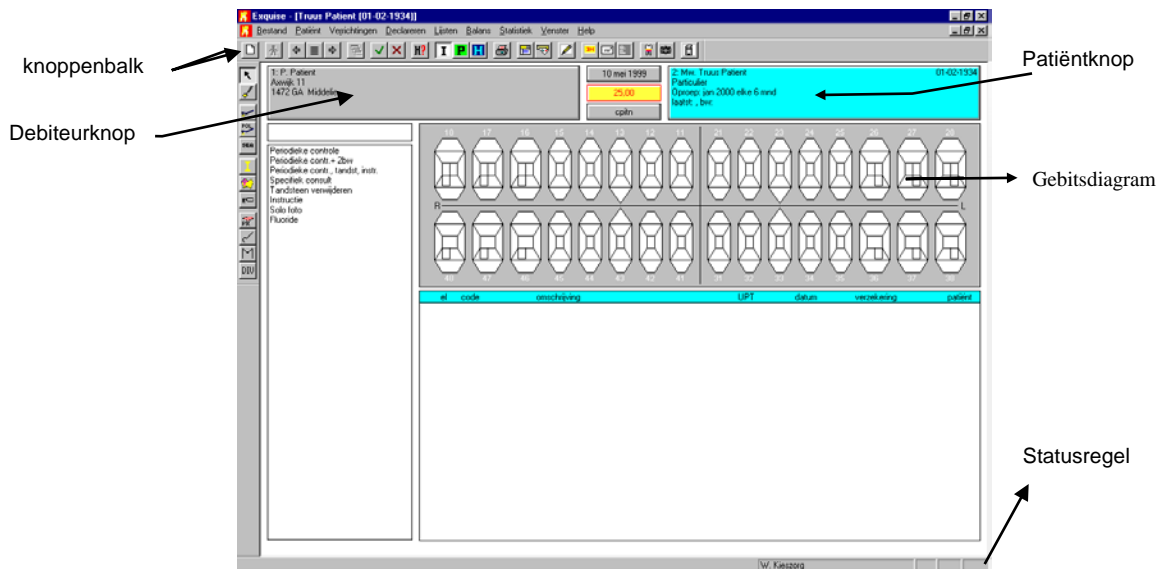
Exquise - [Truus Patient [01-02-1934]]

Bestand Patiënt Verrichtingen Declareren Lijsten Balans Statistiek Venster Help

knoppenbalk

Patiëntknop

Debiteurknop

1: P. Patient
Aweg 11
1472 GA Middelie

10 mei 1999

25.00

cpitn

2: Mw. Truus Patient 01-02-1934
Particulier
Oproep: jan 2000 elke 6 mnd
laatst: , bw:

Periodieke controle
Periodieke contr.+ 2bw
Periodieke contr. , tandst. instr.
Specifiek consult
Tandsteen verwijderen
Instructie
Solo foto
Fluoride

18 17 16 15 14 13 12 11 21 22 23 24 25 26 27 28

R L

Gebitsdiagram

el code omschrijving UPT datum verzekering patient

DIV

Statusregel

W. Kieszorg